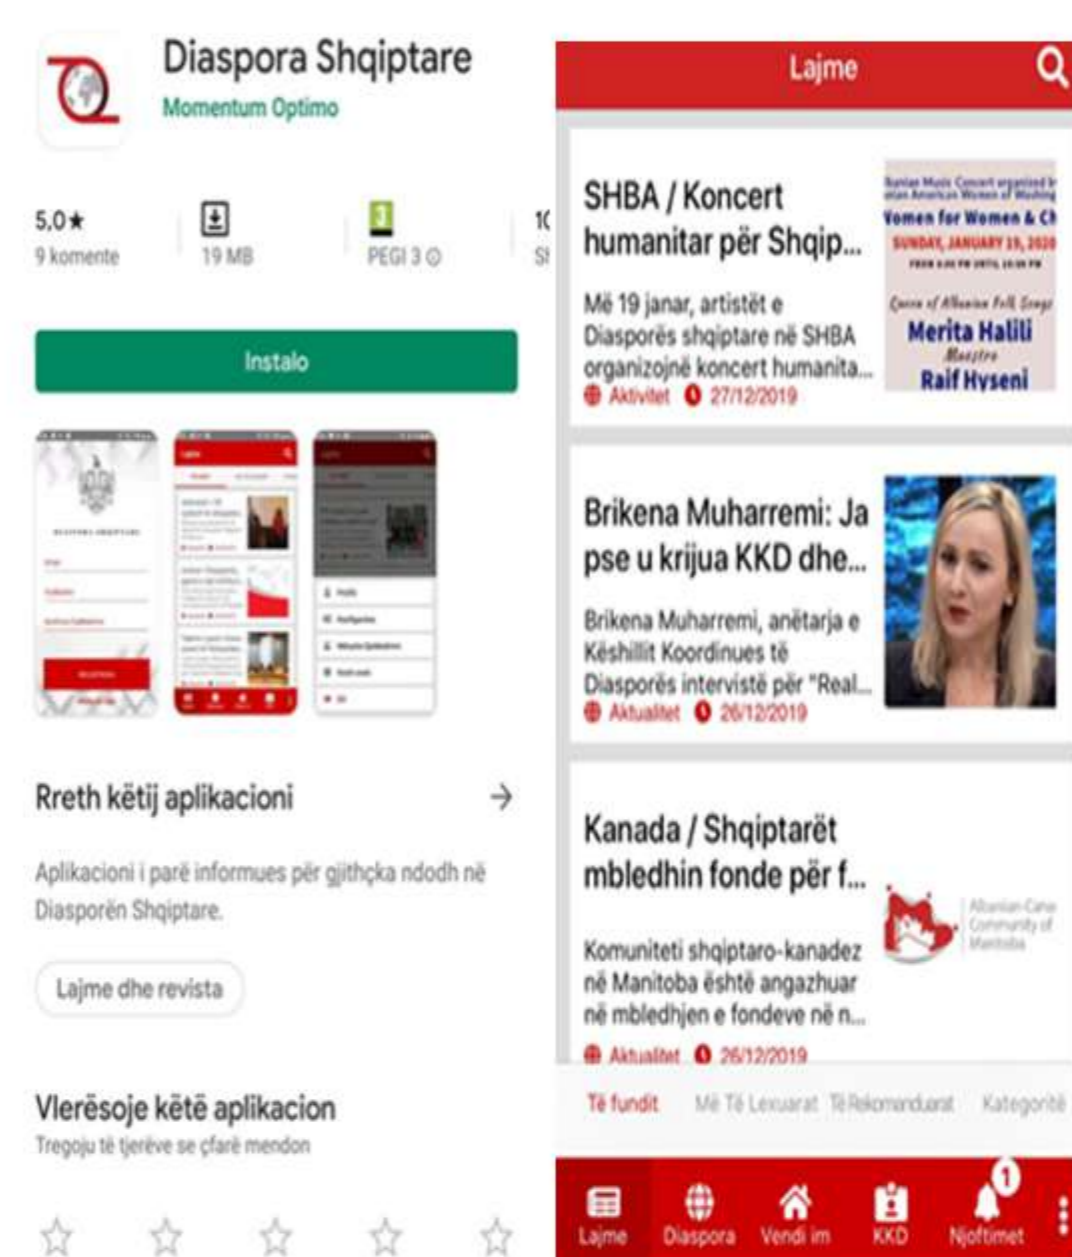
Diaspora Shqiptare
Momentum Optimo

5,0★
9 komente

19 MB

3
PEGI 3 ⓘ

1(
S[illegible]

Instalo

Rreth këtij aplikacioni →

Aplikacioni i parë informues për gjithçka ndodh në Diasporën Shqiptare.

Lajme dhe revista

Vlerësoje këtë aplikacion
Tregoju të tjerëve se çfarë mendon

☆ ☆ ☆ ☆ ☆

Lajme

SHBA / Koncert humanitar për Shqip...
Më 19 janar, artistët e Diasporës shqiptare në SHBA organizojnë koncert humanita...
Aktivitet 27/12/2019

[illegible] Music Concert organized b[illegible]
Women for Women & Ch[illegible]
SUNDAY, JANUARY 19, 2020
Queen of Albanian Folk Songs
Merita Halili
Maestro
Raif Hyseni

Brikena Muharremi: Ja pse u krijua KKD dhe...
Brikena Muharremi, anëtarja e Këshillit Koordinues të Diasporës intervistë për "Real...
Aktualitet 26/12/2019

Kanada / Shqiptarët mbledhin fonde për f...
Komuniteti shqiptaro-kanadez në Manitoba është angazhuar në mbledhjen e fondeve në n...
Aktualitet 26/12/2019

Albanian-Cana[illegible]
Community of
Manitoba

Të fundit Më Të Lexuarat Të Rekomanduarat Kategoritë

Lajme Diaspora Vendi im KKD 1 Njoftimet